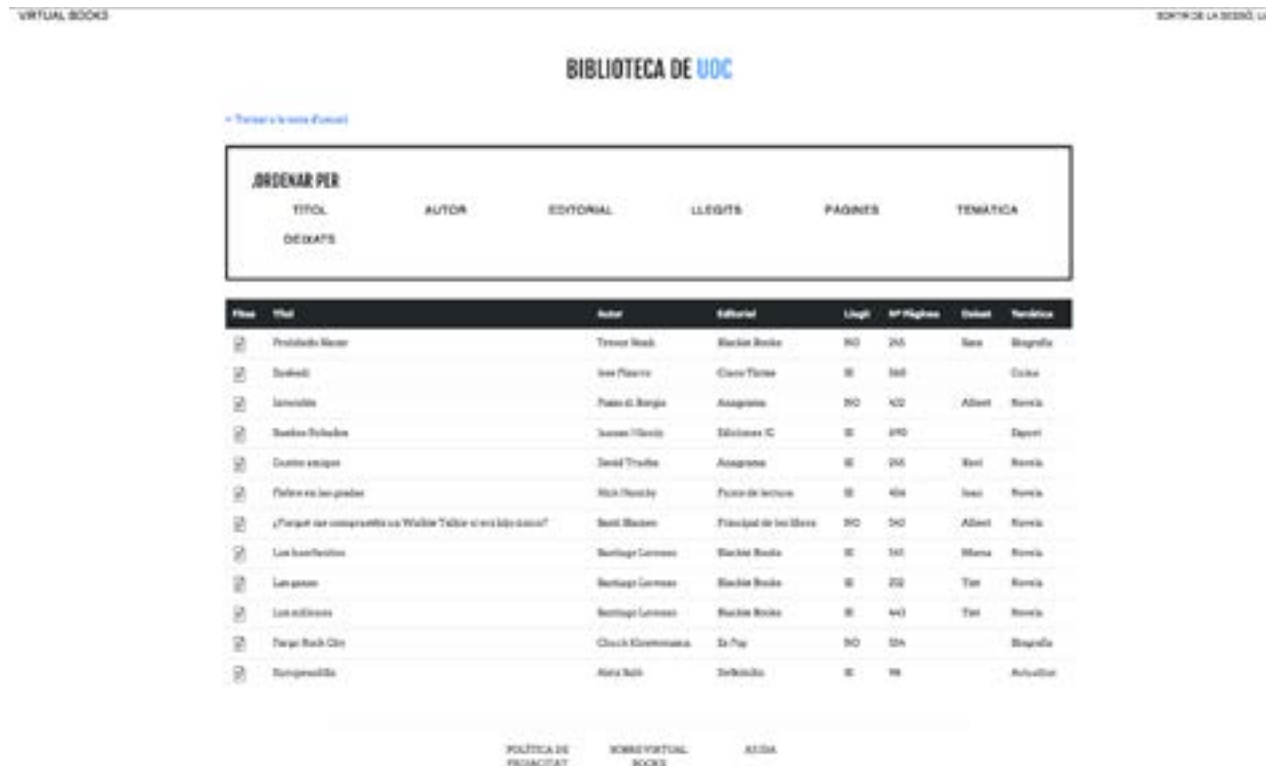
VIRTUAL BOOKS

SORTIR DE LA SESSIÓ, L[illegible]

BIBLIOTECA DE UOC

« Tornar a la zona d'usuari

ORDENAR PER

TITOL AUTOR EDITORIAL LLEGITS PAGINES TEMÀTICA DEIXATS

| Fitxa | Títol | Autor | Editorial | Llegit | Nº Pàgines | Deixat | Temàtica |
|---|---|---|---|---|---|---|---|
| | Prohibido Nacer | Trevor Noah | Blackie Books | NO | 345 | Sara | Biografia |
| | Sushedi | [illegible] | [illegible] | SI | 360 | | Cuina |
| | Invisible | Paolo di Borgia | Anagrama | NO | 432 | Albert | Novel·la |
| | Sueños Robados | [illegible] | Ediciones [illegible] | SI | 490 | | Esport |
| | Cuatro amigos | David Trueba | Anagrama | SI | 265 | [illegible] | Novel·la |
| | Fiebre en las gradas | Nick Hornby | Punto de lectura | SI | 404 | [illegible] | Novel·la |
| | ¿Porqué me compraste un Walkie Talkie si era hijo único? | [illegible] | Principal de los libros | NO | 342 | Albert | Novel·la |
| | Los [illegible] | Santiago Lorenzo | Blackie Books | SI | 341 | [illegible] | Novel·la |
| | Las ganas | Santiago Lorenzo | Blackie Books | SI | 232 | Tim | Novel·la |
| | Los millones | Santiago Lorenzo | Blackie Books | SI | 443 | Tim | Novel·la |
| | Fargo Rock City | Chuck Klosterman | Es Pop | NO | 324 | | Biografia |
| | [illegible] | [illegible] | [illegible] | SI | 98 | | Actualitat |

POLÍTICA DE PRIVACITAT SOBRE VIRTUAL BOOKS AJUDA